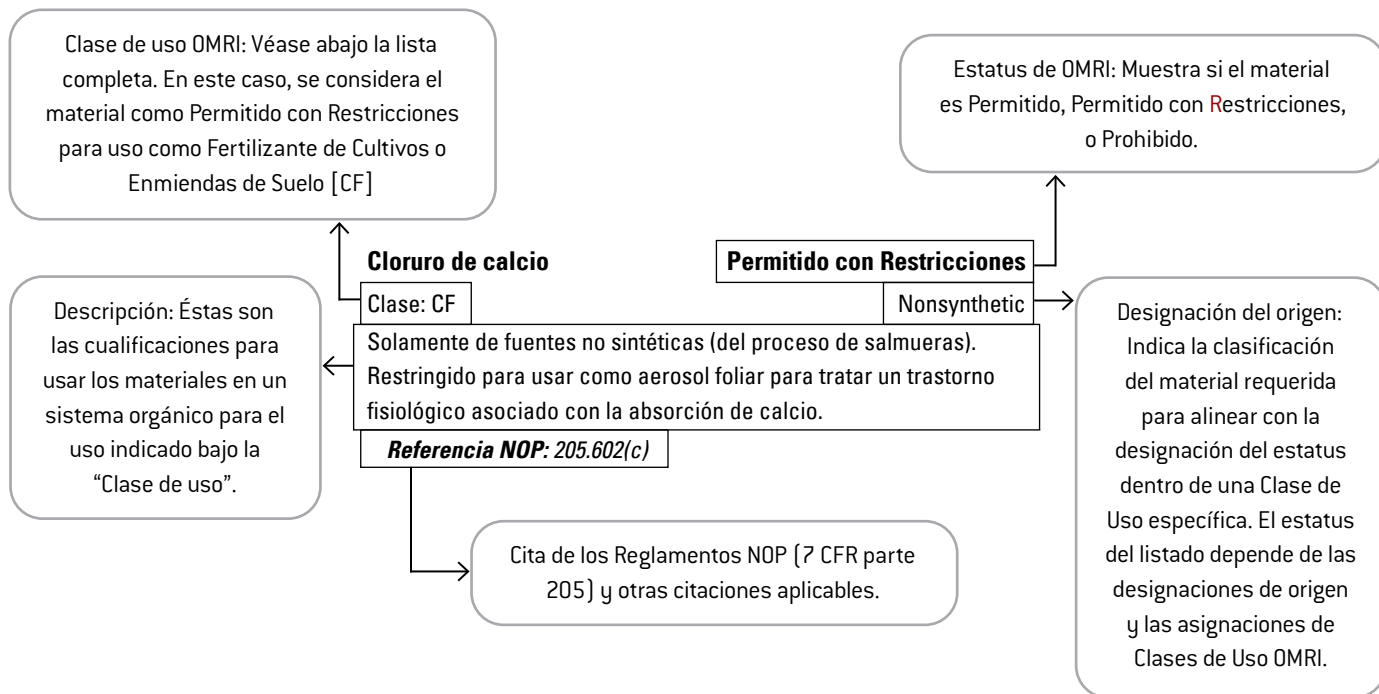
Clase de uso OMRI: Véase abajo la lista completa. En este caso, se considera el material como Permitido con Restricciones para uso como Fertilizante de Cultivos o Enmiendas de Suelo [CF]

Estatus de OMRI: Muestra si el material es Permitido, Permitido con Restricciones, o Prohibido.

**Cloruro de calcio**

**Permitido con Restricciones**

Clase: CF

Nonsynthetic

Descripción: Éstas son las cualificaciones para usar los materiales en un sistema orgánico para el uso indicado bajo la "Clase de uso".

Solamente de fuentes no sintéticas (del proceso de salmueras). Restringido para usar como aerosol foliar para tratar un trastorno fisiológico asociado con la absorción de calcio.

***Referencia NOP:*** *205.602(c)*

Designación del origen: Indica la clasificación del material requerida para alinear con la designación del estatus dentro de una Clase de Uso específica. El estatus del listado depende de las designaciones de origen y las asignaciones de Clases de Uso OMRI.

Cita de los Reglamentos NOP (7 CFR parte 205) y otras citaciones aplicables.